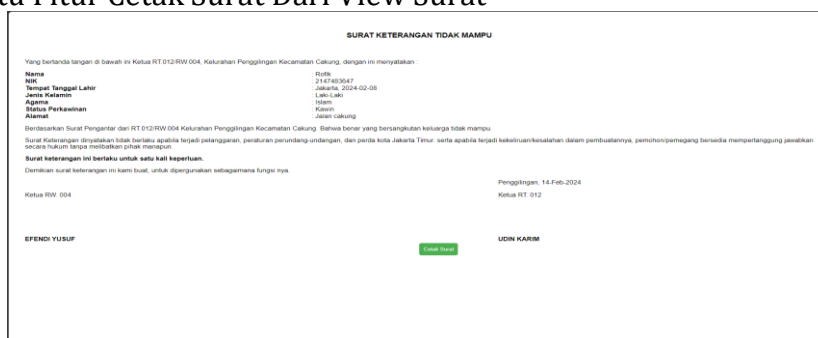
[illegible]a Fitur Cetak Surat Dari View Surat

SURAT KETERANGAN TIDAK MAMPU

Yang bertanda tangan di bawah ini Ketua RT.012/RW.004, Kelurahan Penggilingan Kecamatan Cakung, dengan ini menyatakan :

| | |
|---|---|
| Nama | Rofik |
| NIK | 2147483647 |
| Tempat Tanggal Lahir | Jakarta, 2024-02-08 |
| Jenis Kelamin | Laki-Laki |
| Agama | Islam |
| Status Perkawinan | Kawin |
| Alamat | Jalan cakung |

Berdasarkan Surat Pengantar dari RT.012/RW.004 Kelurahan Penggilingan Kecamatan Cakung. Bahwa benar yang bersangkutan keluarga tidak mampu.

Surat Keterangan dinyatakan tidak berlaku apabila terjadi pelanggaran, peraturan perundang-undangan, dan perda kota Jakarta Timur. serta apabila terjadi kekeliruan/kesalahan dalam pembuatannya, pemohon/pemegang bersedia mempertanggung jawabkan secara hukum tanpa melibatkan pihak manapun.

Surat keterangan ini berlaku untuk satu kali keperluan.

Demikian surat keterangan ini kami buat, untuk dipergunakan sebagaimana fungsi nya.

Penggilingan, 14-Feb-2024

Ketua RW. 004

Ketua RT. 012

EFENDI YUSUF

Cetak Surat

UDIN KARIM